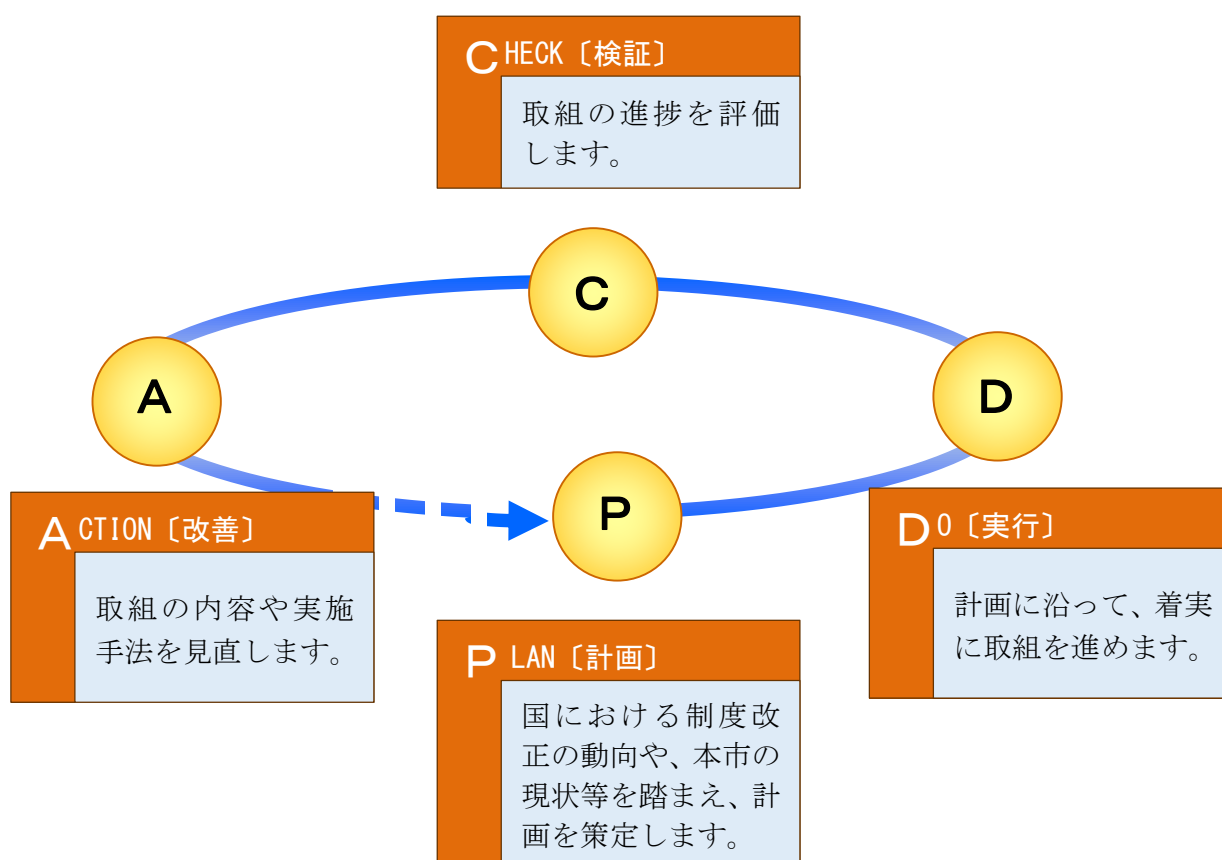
CHECK〔検証〕

取組の進捗を評価します。

C

A

D

P

ACTION〔改善〕

取組の内容や実施手法を見直します。

DO〔実行〕

計画に沿って、着実に取組を進めます。

PLAN〔計画〕

国における制度改正の動向や、本市の現状等を踏まえ、計画を策定します。